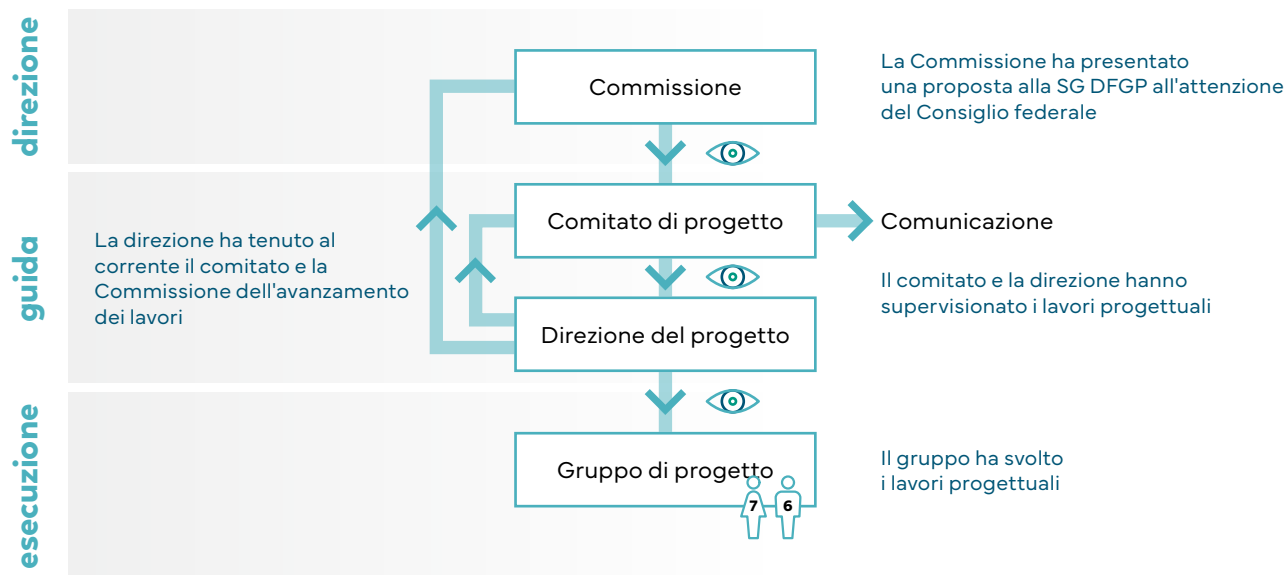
direzione

guida

esecuzione

Commissione

La Commissione ha presentato una proposta alla SG DFGP all'attenzione del Consiglio federale

Comitato di progetto

Comunicazione

La direzione ha tenuto al corrente il comitato e la Commissione dell'avanzamento dei lavori

Il comitato e la direzione hanno supervisionato i lavori progettuali

Direzione del progetto

Gruppo di progetto

7

6

Il gruppo ha svolto i lavori progettuali